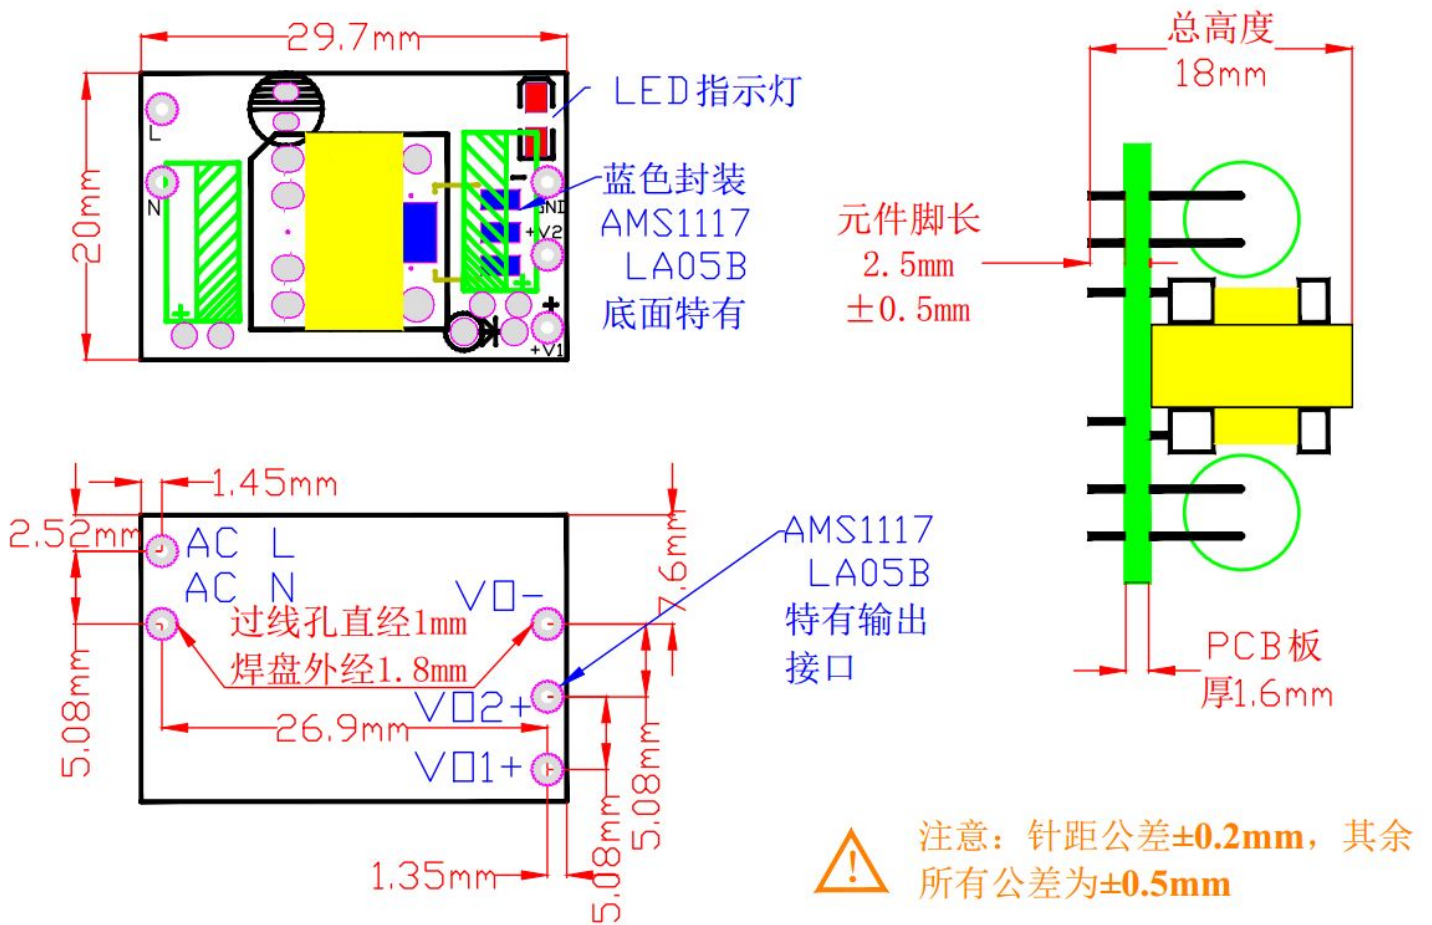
29.7mm

20mm

L

N

GND

+V2

+V1

LED指示灯

蓝色封装
AMS1117
LA05B
底面特有

总高度
18mm

元件脚长
2.5mm
±0.5mm

1.45mm

2.52mm

AC L
AC N

VO−

过线孔直经1mm
焊盘外经1.8mm

VO2+

26.9mm

VO1+

5.08mm

7.6mm

5.08mm

5.08mm

1.35mm

AMS1117
LA05B
特有输出
接口

PCB板
厚1.6mm

注意：针距公差±0.2mm，其余所有公差为±0.5mm